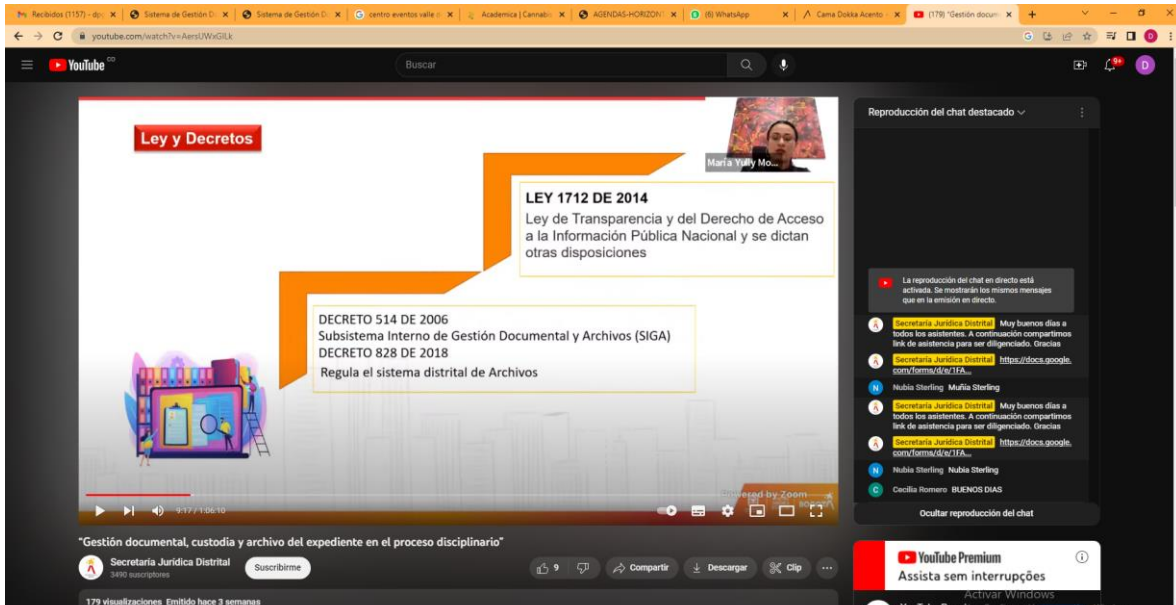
Recibidos (1157) - dyc | Sistema de Gestión D | Sistema de Gestión D | centro eventos valle | Academica | Cannabi | AGENDAS-HORIZONT | (6) WhatsApp | Cama Dokka Acento | (179) "Gestión docum

youtube.com/watch?v=AersUWxGlLk

YouTube CO

Buscar

Ley y Decretos

María Yully Mo...

LEY 1712 DE 2014

Ley de Transparencia y del Derecho de Acceso a la Información Pública Nacional y se dictan otras disposiciones

DECRETO 514 DE 2006
Subsistema Interno de Gestión Documental y Archivos (SIGA)
DECRETO 828 DE 2018
Regula el sistema distrital de Archivos

Powered by Zoom

9:17 / 1:06:10

Reproducción del chat destacado

La reproducción del chat en directo está activada. Se mostrarán los mismos mensajes que en la emisión en directo.

Secretaria Jurídica Distrital Muy buenos días a todos los asistentes. A continuación compartimos link de asistencia para ser diligenciado. Gracias

Secretaria Jurídica Distrital https://docs.google.com/forms/d/e/1FA...

Nubia Sterling Muñia Sterling

Secretaria Jurídica Distrital Muy buenos días a todos los asistentes. A continuación compartimos link de asistencia para ser diligenciado. Gracias

Secretaria Jurídica Distrital https://docs.google.com/forms/d/e/1FA...

Nubia Sterling Nubia Sterling

Cecilia Romero BUENOS DIAS

Ocultar reproducción del chat

"Gestión documental, custodia y archivo del expediente en el proceso disciplinario"

Secretaria Jurídica Distrital
3490 suscriptores

Suscribirme

9

Compartir

Descargar

Clip

YouTube Premium
Assista sem interrupções

Activar Windows

179 visualizaciones Emitido hace 3 semanas